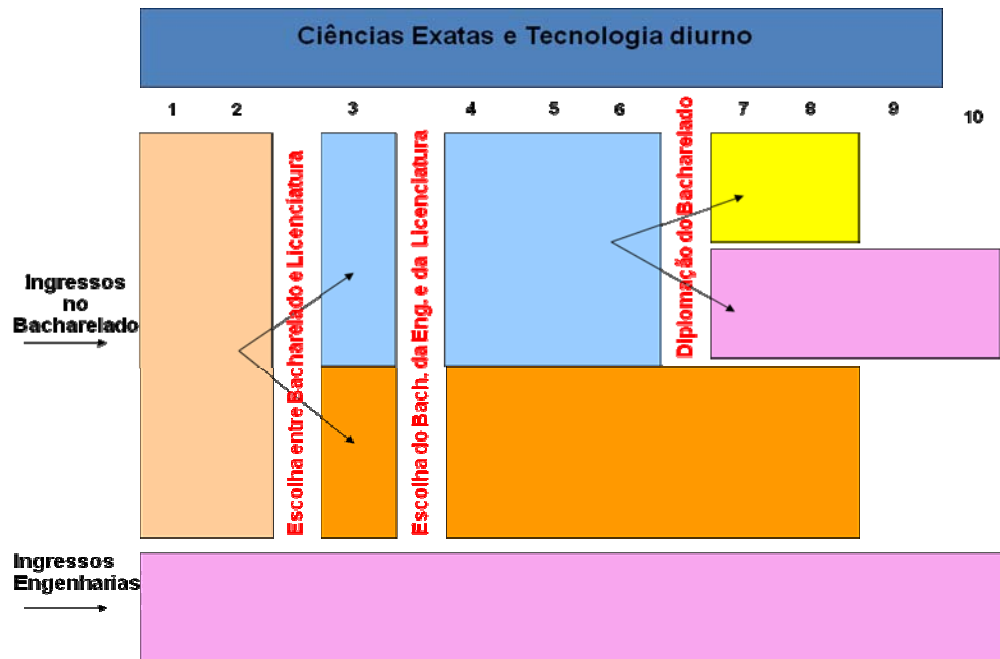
Ciências Exatas e Tecnologia diurno

1 2 3 4 5 6 7 8 9 10

Ingressos no Bacharelado

Escolha entre Bacharelado e Licenciatura

Escolha do Bach. da Eng. e da Licenciatura

Diplomação do Bacharelado

Ingressos Engenharias